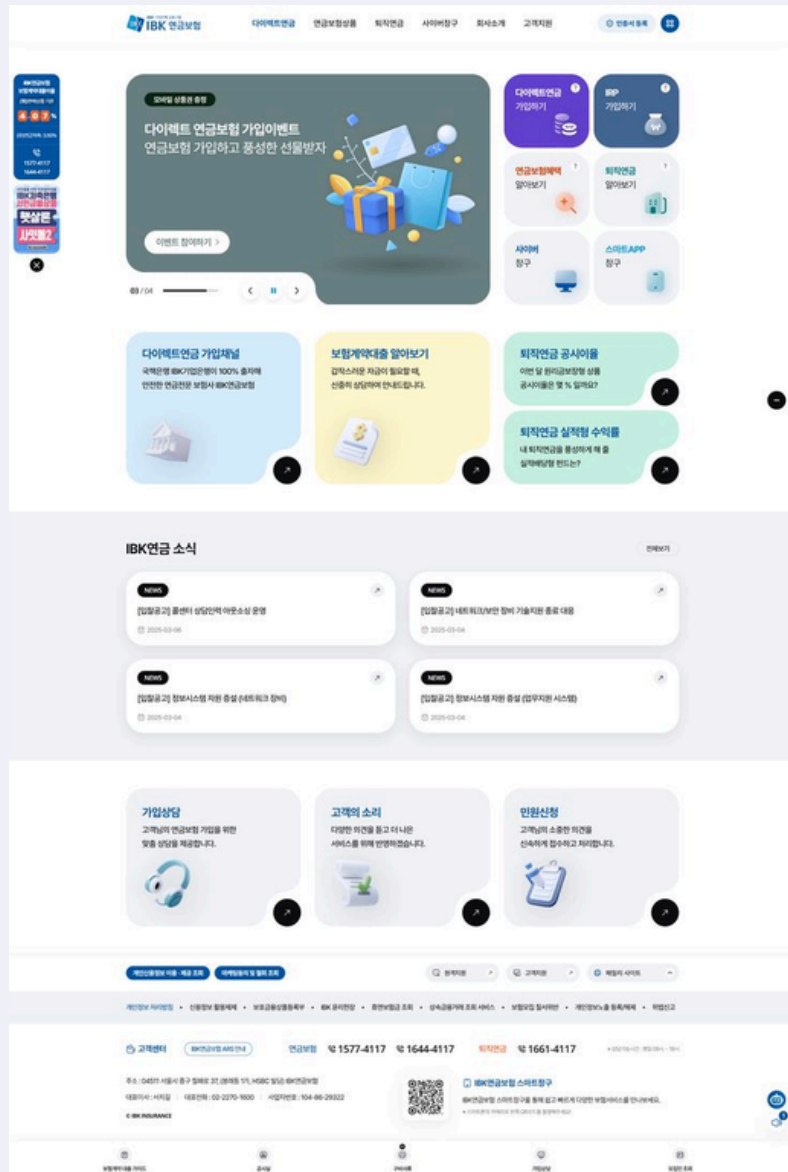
IBK 연금보험

다이렉트연금 연금보험상품 퇴직연금 사이버창구 회사소개 고객지원

인증서 등록

모바일 상품권 증정

다이렉트 연금보험 가입이벤트
연금보험 가입하고 풍성한 선물받자

이벤트 참여하기 >

03 / 04

다이렉트연금
가입하기

IRP
가입하기

연금보험혜택
알아보기

퇴직연금
알아보기

사이버
창구

스마트APP
창구

1577-4117
1644-4117

다이렉트연금 가입채널
국책은행 IBK기업은행이 100% 출자해 안전한 연금전문 보험사 IBK연금보험

보험계약대출 알아보기
갑작스러운 자금이 필요할 때, 신중히 상담하여 안내드립니다.

퇴직연금 공시이율
이번 달 원리금보장형 상품 공시이율은 몇 % 일까요?

퇴직연금 실적형 수익률
내 퇴직연금을 풍성하게 해 줄 실적배당형 펀드는?

IBK연금 소식

전체보기

NEWS
[입찰공고] 콜센터 상담인력 아웃소싱 운영
2025-03-06

NEWS
[입찰공고] 네트워크/보안 장비 기술지원 종료 대응
2025-03-04

NEWS
[입찰공고] 정보시스템 자원 증설 (네트워크 장비)
2025-03-04

NEWS
[입찰공고] 정보시스템 자원 증설 (업무지원 시스템)
2025-03-04

가입상담
고객님의 연금보험 가입을 위한 맞춤 상담을 제공합니다.

고객의 소리
다양한 의견을 듣고 더 나은 서비스를 위해 반영하겠습니다.

민원신청
고객님의 소중한 의견을 신속하게 접수하고 처리합니다.

개인신용정보 이용·제공 조회
마케팅동의 및 철회 조회

원격지원
고객지원
패밀리 사이트

개인정보 처리방침 • 신용정보 활용체제 • 보호금융상품등록부 • IBK 윤리현장 • 휴면보험금 조회 • 상속금융거래 조회 서비스 • 보험모집 질서위반 • 개인정보노출 등록/해제 • 위법신고

고객센터
IBK연금보험 ARS 안내

연금보험 1577-4117 1644-4117 퇴직연금 1661-4117

주소 : 04511 서울시 중구 청파로 37, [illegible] IBK연금보험
대표이사 : 서치암 | 대표전화 : 02-2270-1600 | 사업자번호 : 104-86-29322
© IBK INSURANCE

IBK연금보험 스마트창구
IBK연금보험 스마트창구를 통해 쉽고 빠르게 다양한 보험서비스를 안내받으세요.